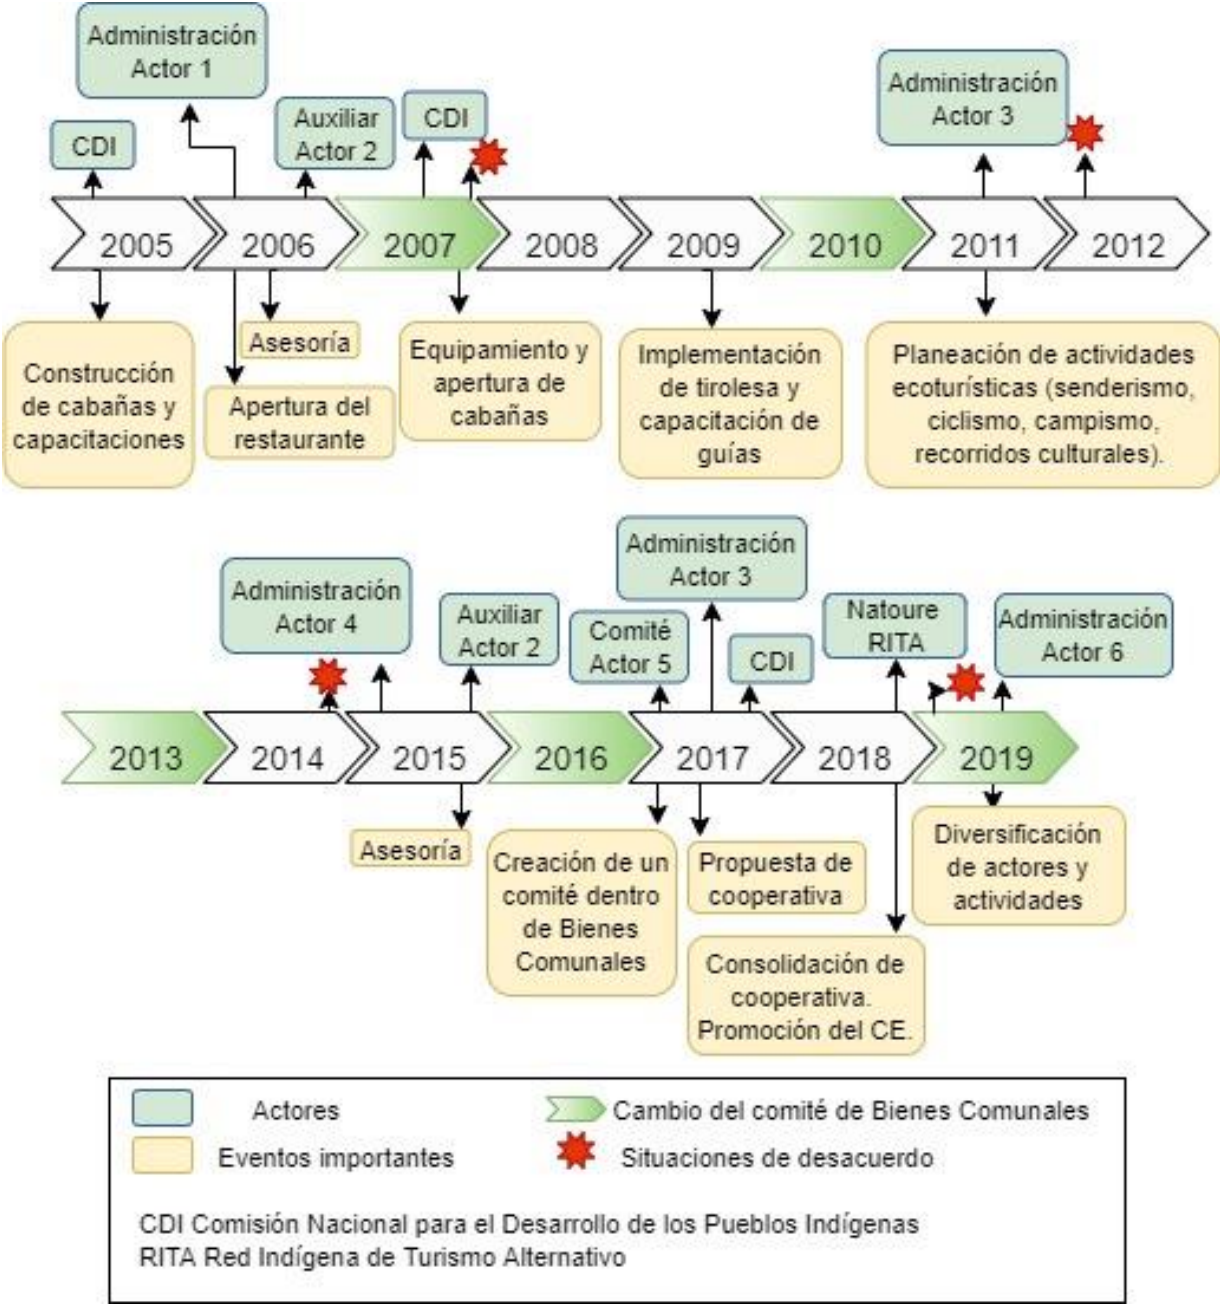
Administración Actor 1

CDI

Auxiliar Actor 2

CDI

Administración Actor 3

2005 2006 2007 2008 2009 2010 2011 2012

Construcción de cabañas y capacitaciones

Asesoría

Apertura del restaurante

Equipamiento y apertura de cabañas

Implementación de tirolesa y capacitación de guías

Planeación de actividades ecoturísticas (senderismo, ciclismo, campismo, recorridos culturales).

Administración Actor 4

Auxiliar Actor 2

Comité Actor 5

Administración Actor 3

CDI

Natoure RITA

Administración Actor 6

2013 2014 2015 2016 2017 2018 2019

Asesoría

Creación de un comité dentro de Bienes Comunales

Propuesta de cooperativa

Consolidación de cooperativa. Promoción del CE.

Diversificación de actores y actividades

Actores

Eventos importantes

Cambio del comité de Bienes Comunales

Situaciones de desacuerdo

CDI Comisión Nacional para el Desarrollo de los Pueblos Indígenas
RITA Red Indígena de Turismo Alternativo